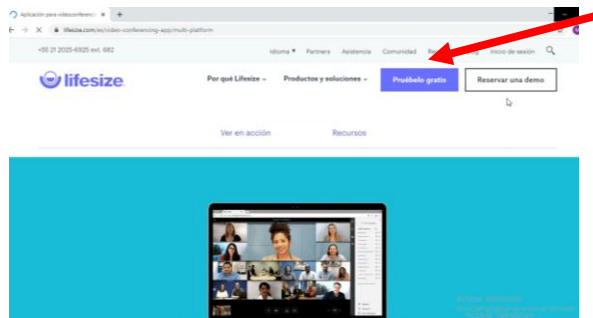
Aplicación para videoconferenci ×
+
lifesize.com/es/video-conferencing-app/multi-platform
+55 21 2025-6925 ext. 682
Idioma
Partners
Asistencia
Comunidad
Re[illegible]
Inicio de sesión
lifesize
Por qué Lifesize
Productos y soluciones
Pruébelo gratis
Reservar una demo
Ver en acción
Recursos
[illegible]